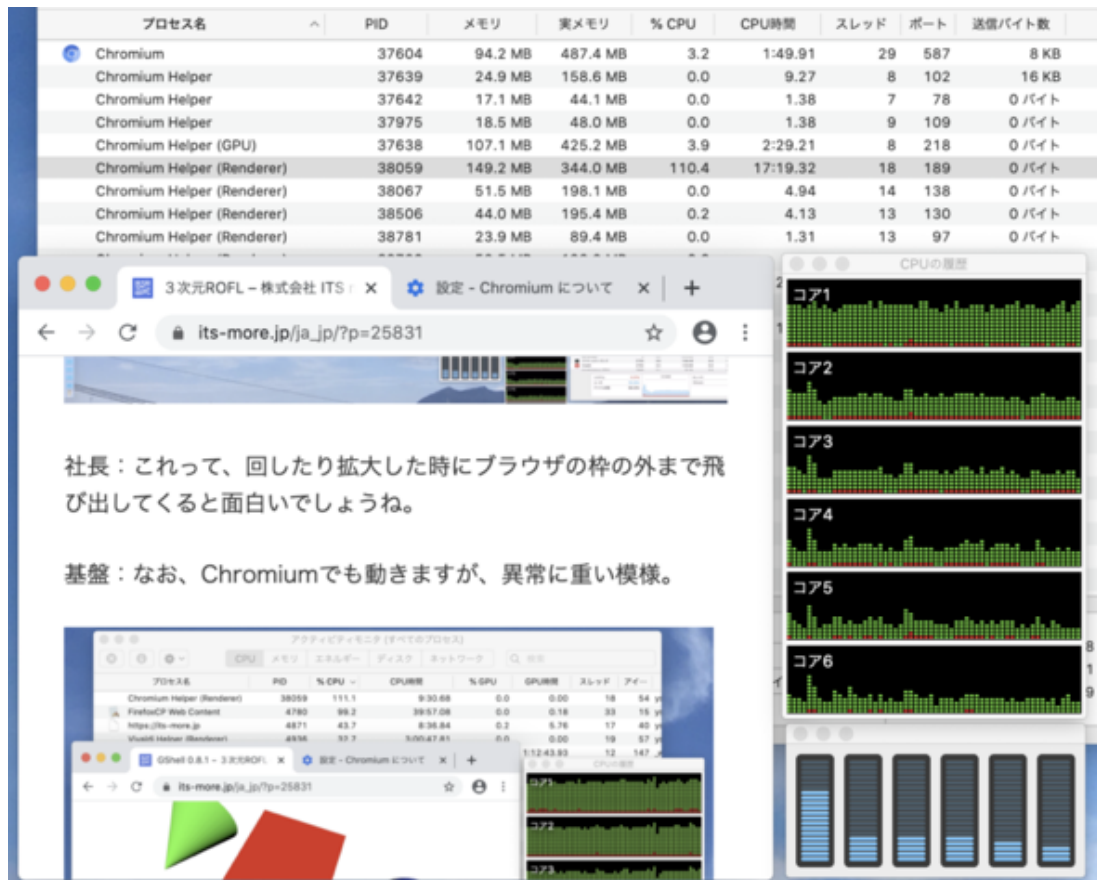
| プロセス名 | PID | メモリ | 実メモリ | % CPU | CPU時間 | スレッド | ポート | 送信バイト数 |
|---|---|---|---|---|---|---|---|---|
| Chromium | 37604 | 94.2 MB | 487.4 MB | 3.2 | 1:49.91 | 29 | 587 | 8 KB |
| Chromium Helper | 37639 | 24.9 MB | 158.6 MB | 0.0 | 9.27 | 8 | 102 | 16 KB |
| Chromium Helper | 37642 | 17.1 MB | 44.1 MB | 0.0 | 1.38 | 7 | 78 | 0 バイト |
| Chromium Helper | 37975 | 18.5 MB | 48.0 MB | 0.0 | 1.38 | 9 | 109 | 0 バイト |
| Chromium Helper (GPU) | 37638 | 107.1 MB | 425.2 MB | 3.9 | 2:29.21 | 8 | 218 | 0 バイト |
| Chromium Helper (Renderer) | 38059 | 149.2 MB | 344.0 MB | 110.4 | 17:19.32 | 18 | 189 | 0 バイト |
| Chromium Helper (Renderer) | 38067 | 51.5 MB | 198.1 MB | 0.0 | 4.94 | 14 | 138 | 0 バイト |
| Chromium Helper (Renderer) | 38506 | 44.0 MB | 195.4 MB | 0.2 | 4.13 | 13 | 130 | 0 バイト |
| Chromium Helper (Renderer) | 38781 | 23.9 MB | 89.4 MB | 0.0 | 1.31 | 13 | 97 | 0 バイト |

3次元ROFL – 株式会社 ITS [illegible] ×
設定 - Chromium について ×
+
its-more.jp/ja_jp/?p=25831

CPUの履歴
コア1
コア2
コア3
コア4
コア5
コア6

社長：これって、回したり拡大した時にブラウザの枠の外まで飛び出してくると面白いでしょうね。

基盤：なお、Chromiumでも動きますが、異常に重い模様。

アクティビティモニタ (すべてのプロセス)
CPU メモリ エネルギー ディスク ネットワーク 検索
プロセス名 PID % CPU CPU時間 % GPU GPU時間 スレッド アイー
Chromium Helper (Renderer) 38059 111.1 9:30.68 0.0 0.00 18 54
FirefoxCP Web Content 4780 99.2 39:57.06 0.0 0.18 33 15
https://its-more.jp 4871 43.7 8:36.84 0.2 5.76 17 40
GShell 0.8.1 – 3次元ROFL ×
設定 - Chromium について ×
its-more.jp/ja_jp/?p=25831
CPUの履歴
コア1
コア2
コア3